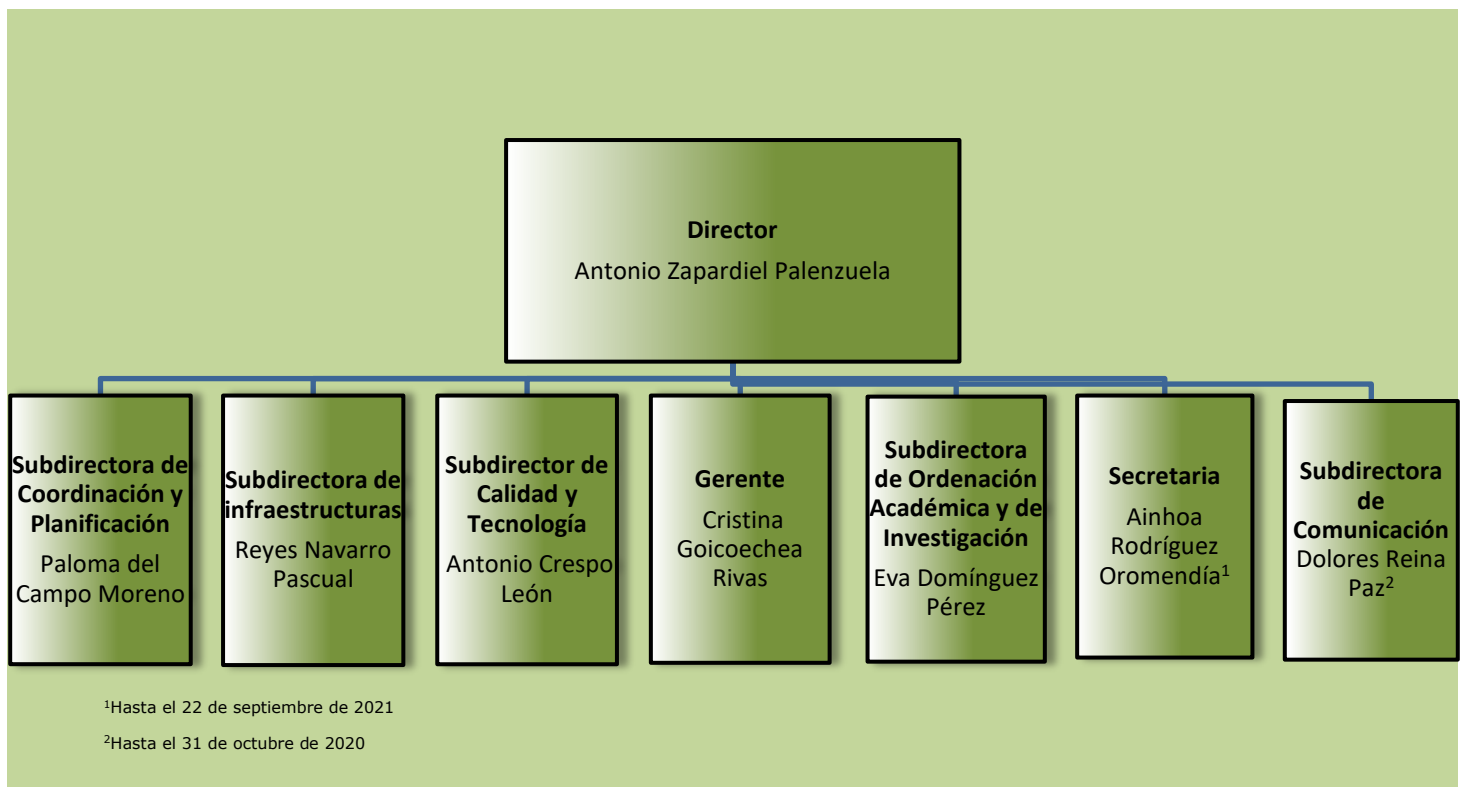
Director
Antonio Zapardiel Palenzuela

Subdirectora de Coordinación y Planificación
Paloma del Campo Moreno

Subdirectora de infraestructuras
Reyes Navarro Pascual

Subdirector de Calidad y Tecnología
Antonio Crespo León

Gerente
Cristina Goicoechea Rivas

Subdirectora de Ordenación Académica y de Investigación
Eva Domínguez Pérez

Secretaria
Ainhoa Rodríguez Oromendía$^1$

Subdirectora de Comunicación
Dolores Reina Paz$^2$

$^1$Hasta el 22 de septiembre de 2021

$^2$Hasta el 31 de octubre de 2020